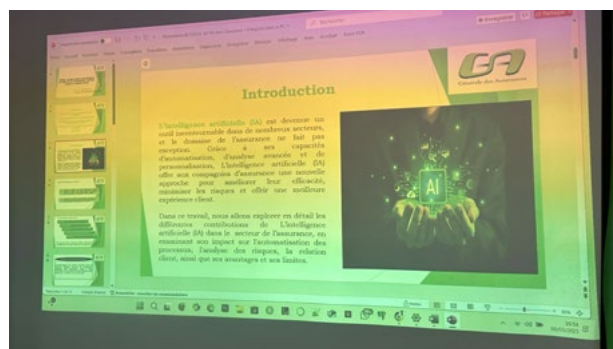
Introduction

L'intelligence artificielle (IA) est devenue un outil incontournable dans de nombreux secteurs, et le domaine de l'assurance ne fait pas exception. Grâce à ses capacités d'automatisation, d'analyse avancée et de personnalisation, l'intelligence artificielle (IA) offre aux compagnies d'assurance une nouvelle approche pour améliorer leur efficacité, maîtriser les risques et offrir une meilleure expérience client.

Dans ce travail, nous allons explorer en détail les différentes contributions de l'intelligence artificielle (IA) dans le secteur de l'assurance, en examinant son impact sur l'automatisation des processus, l'analyse des risques, la relation client, ainsi que ses avantages et ses limites.

AI

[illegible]